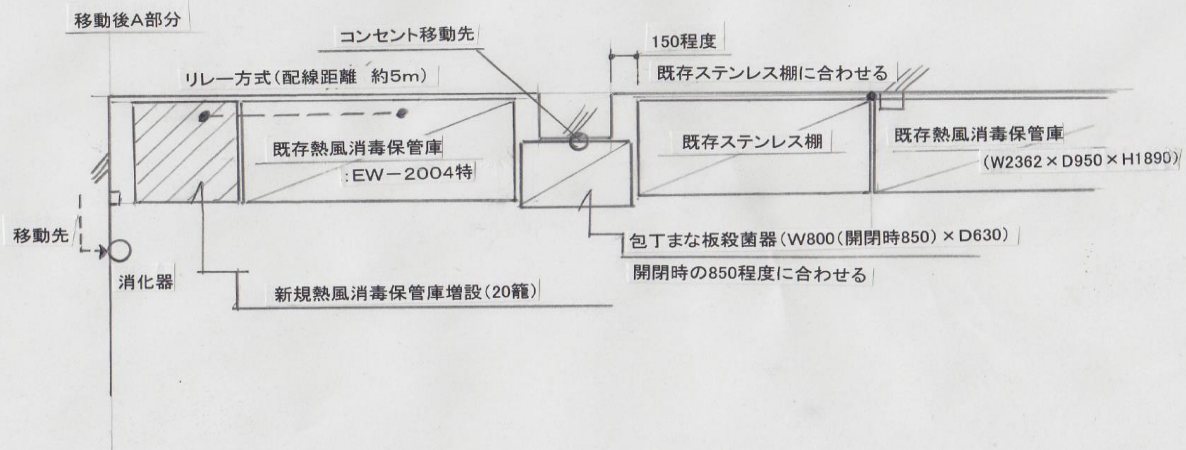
移動後A部分

コンセント移動先

150程度

既存ステンレス棚に合わせる

リレー方式(配線距離 約5m)

既存熱風消毒保管庫
:EW−2004特

既存ステンレス棚

既存熱風消毒保管庫
(W2362×D950×H1890)

移動先

消化器

包丁まな板殺菌器(W800(開閉時850)×D630)

開閉時の850程度に合わせる

新規熱風消毒保管庫増設(20籠)